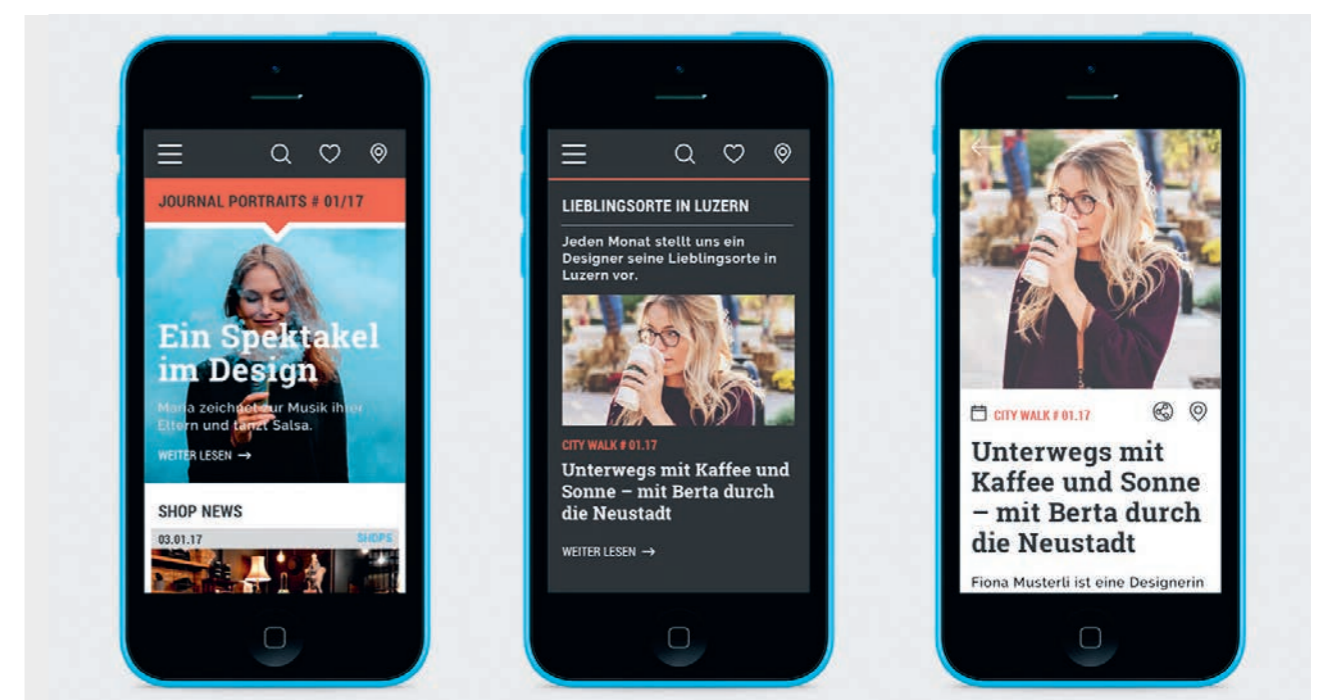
JOURNAL PORTRAITS # 01/17

Ein Spektakel im Design

Maria zeichnet zur Musik ihrer Eltern und tanzt Salsa.

WEITER LESEN →

SHOP NEWS

03.01.17 SHOPS

LIEBLINGSORTE IN LUZERN

Jeden Monat stellt uns ein Designer seine Lieblingsorte in Luzern vor.

CITY WALK # 01.17

Unterwegs mit Kaffee und Sonne – mit Berta durch die Neustadt

WEITER LESEN →

CITY WALK # 01.17

Unterwegs mit Kaffee und Sonne – mit Berta durch die Neustadt

Fiona Musterli ist eine Designerin